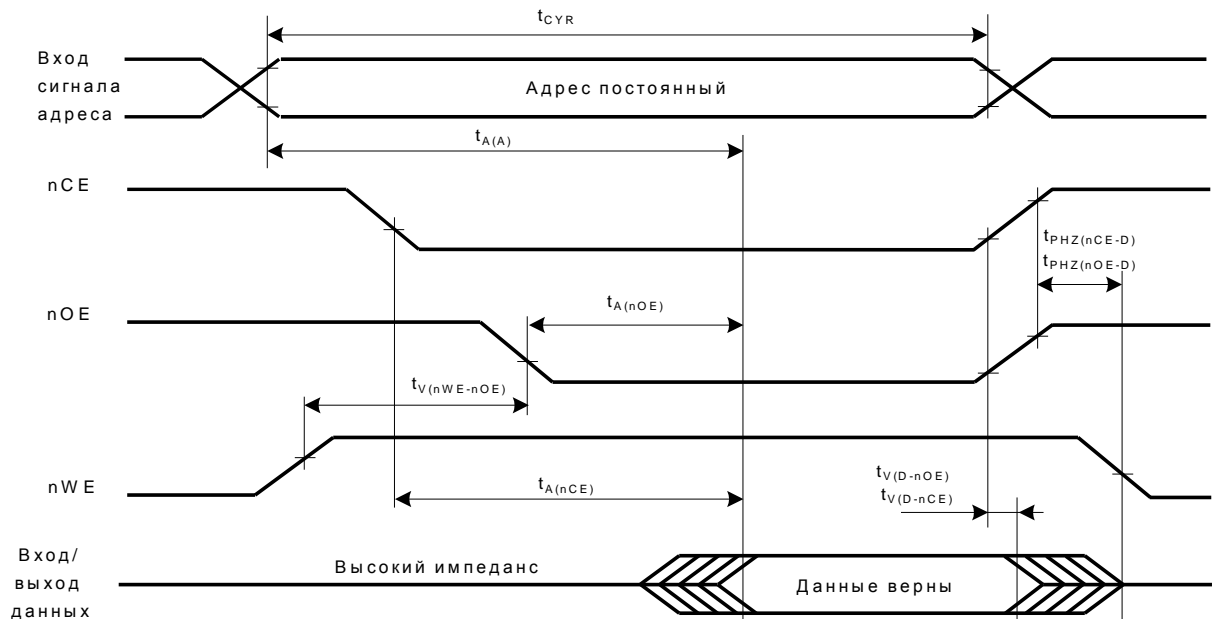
$t_{CYR}$

Вход сигнала адреса

Адрес постоянный

$t_{A(A)}$

nCE

$t_{PHZ(nCE-D)}$
$t_{PHZ(nOE-D)}$

nOE

$t_{A(nOE)}$

$t_{V(nWE-nOE)}$

nWE

$t_{A(nCE)}$

$t_{V(D-nOE)}$
$t_{V(D-nCE)}$

Вход/ выход данных

Высокий импеданс

Данные верны